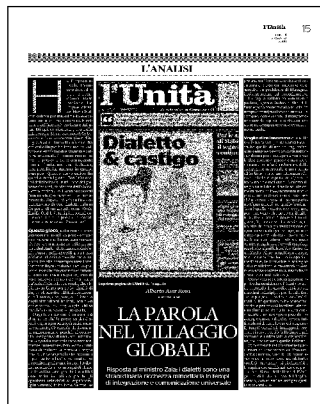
l'Unità
15

L'ANALISI

l'Unità

Dialetto & castigo

Alberto Asor Rosa

LA PAROLA NEL VILLAGGIO GLOBALE

Risposta al ministro Zaia: i dialetti sono una straordinaria ricchezza minoritaria in tempi di integrazione e comunicazione universale

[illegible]